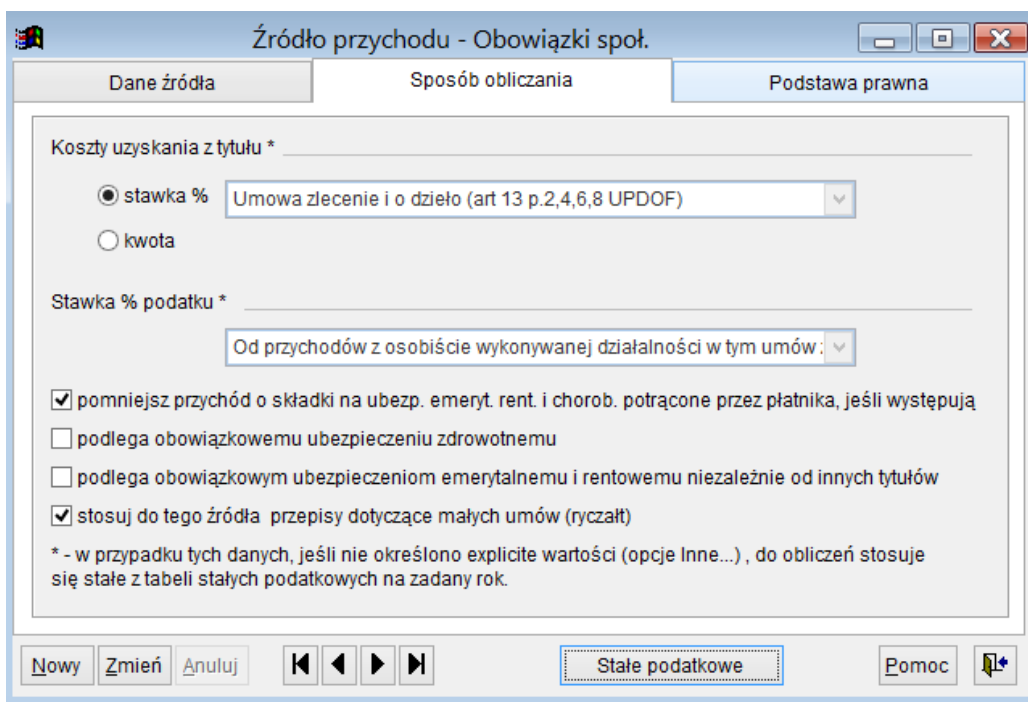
Źródło przychodu - Obowiązki społ.

Dane źródła | Sposób obliczania | Podstawa prawna

Koszty uzyskania z tytułu *

stawka %
Umowa zlecenie i o dzieło (art 13 p.2,4,6,8 UPDOF)
kwota

Stawka % podatku *

Od przychodów z osobiście wykonywanej działalności w tym umów :

pomniejsz przychód o składki na ubezp. emeryt. rent. i chorob. potrącone przez płatnika, jeśli występują

podlega obowiązkowemu ubezpieczeniu zdrowotnemu

podlega obowiązkowym ubezpieczeniom emerytalnemu i rentowemu niezależnie od innych tytułów

stosuj do tego źródła przepisy dotyczące małych umów (ryczałt)

* - w przypadku tych danych, jeśli nie określono explicite wartości (opcje Inne...) , do obliczeń stosuje się stałe z tabeli stałych podatkowych na zadany rok.

Nowy | Zmień | Anuluj | Stałe podatkowe | Pomoc